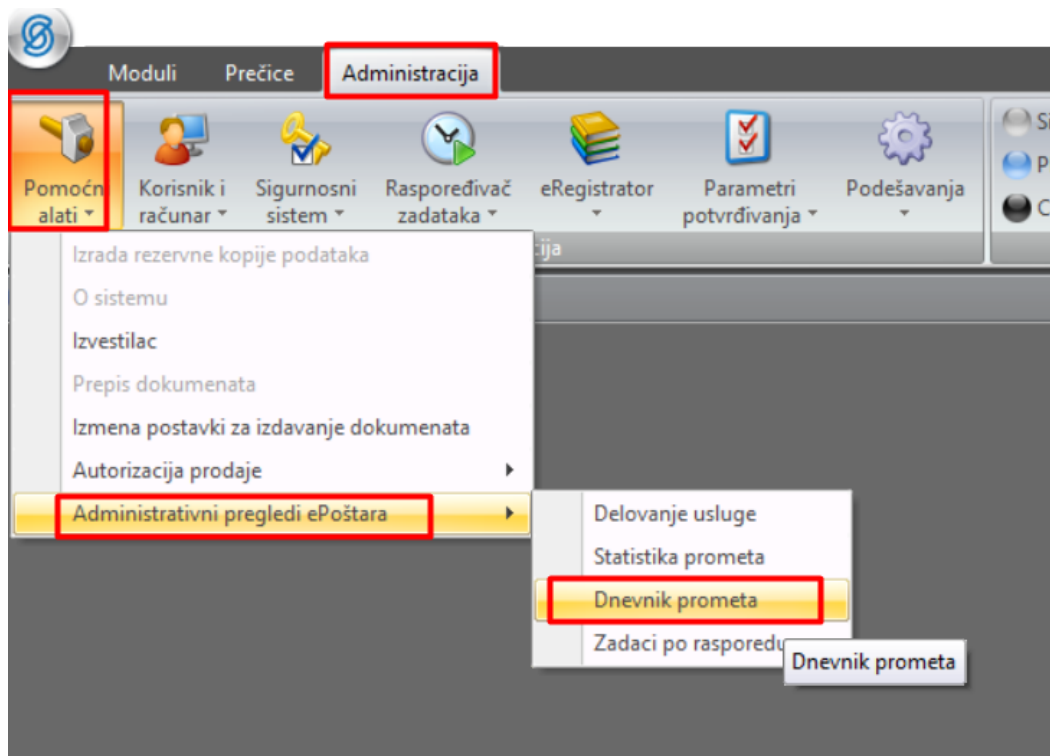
Moduli Prečice Administracija

Pomoćn alati

Korisnik i računar

Sigurnosni sistem

Raspoređivač zadataka

eRegistrator

Parametri potvrđivanja

Podešavanja

S

P

C

cija

Izrada rezervne kopije podataka

O sistemu

Izvestilac

Prepis dokumenata

Izmena postavki za izdavanje dokumenata

Autorizacija prodaje

Administrativni pregledi ePoštara

Delovanje usluge

Statistika prometa

Dnevnik prometa

Zadaci po rasporedu

Dnevnik prometa